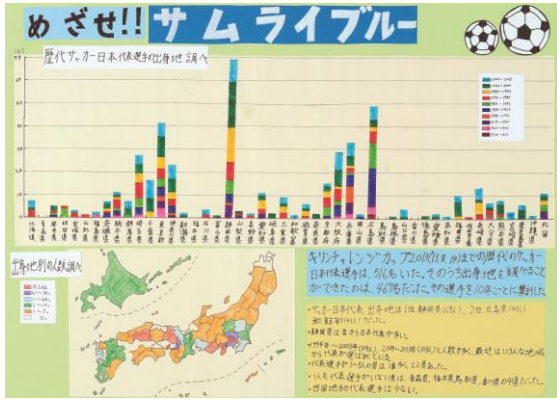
めざせ!! サムライブルー

歴代サッカー日本代表選手の出身地調べ

北海道
青森
岩手
宮城
秋田
山形
福島
茨城
栃木
群馬
埼玉
千葉
東京
神奈川
新潟
富山
石川
福井
山梨
長野
岐阜
静岡
愛知
三重
滋賀
京都
大阪
兵庫
奈良
和歌山
鳥取
島根
岡山
広島
山口
徳島
香川
愛媛
高知
福岡
佐賀
長崎
熊本
大分
宮崎
鹿児島
沖縄

出身地別の人数調べ

キリンチャレンジカップ2014(11月14日)までの歴代のサッカー日本代表選手は、516人いました。そのうち出身地を調べることができたのは、467人だけだ。その選手を10年ごとに集計した。

・サッカー日本代表出身地は1位 静岡県(81人)、2位 広島県(47人)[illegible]
・静岡県は昔から多くの代表が出ている。
・1994年〜2003年(10人)、2004〜2013年(10人)と人数が多く、最近はいろんな地域から代表が選ばれている。
・代表選手が1〜5人の県は全部で22県あった。
・いまだ代表選手がいない県は、青森県、福井県、鳥取県、島根県の4県だった。
・四国地方の代表選手は少ない。